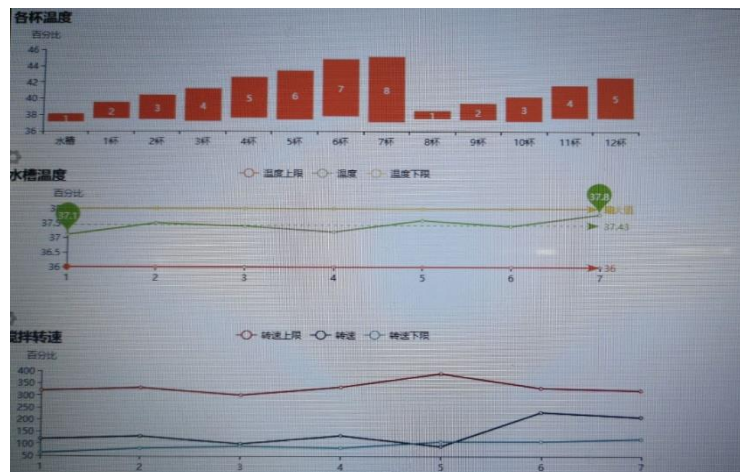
各杯温度

百分比

46
44
42
40
38
36

1 2 3 4 5 6 7 8 1 2 3 4 5

水槽 1杯 2杯 3杯 4杯 5杯 6杯 7杯 8杯 9杯 10杯 11杯 12杯

水槽温度

温度上限 温度 温度下限

百分比

37.1
37.8
最大值
37.43
36

3
37
36.5
36

1 2 3 4 5 6 7

搅拌转速

转速上限 转速 转速下限

百分比

400
350
300
250
200
150
100
50

1 2 3 4 5 6 7